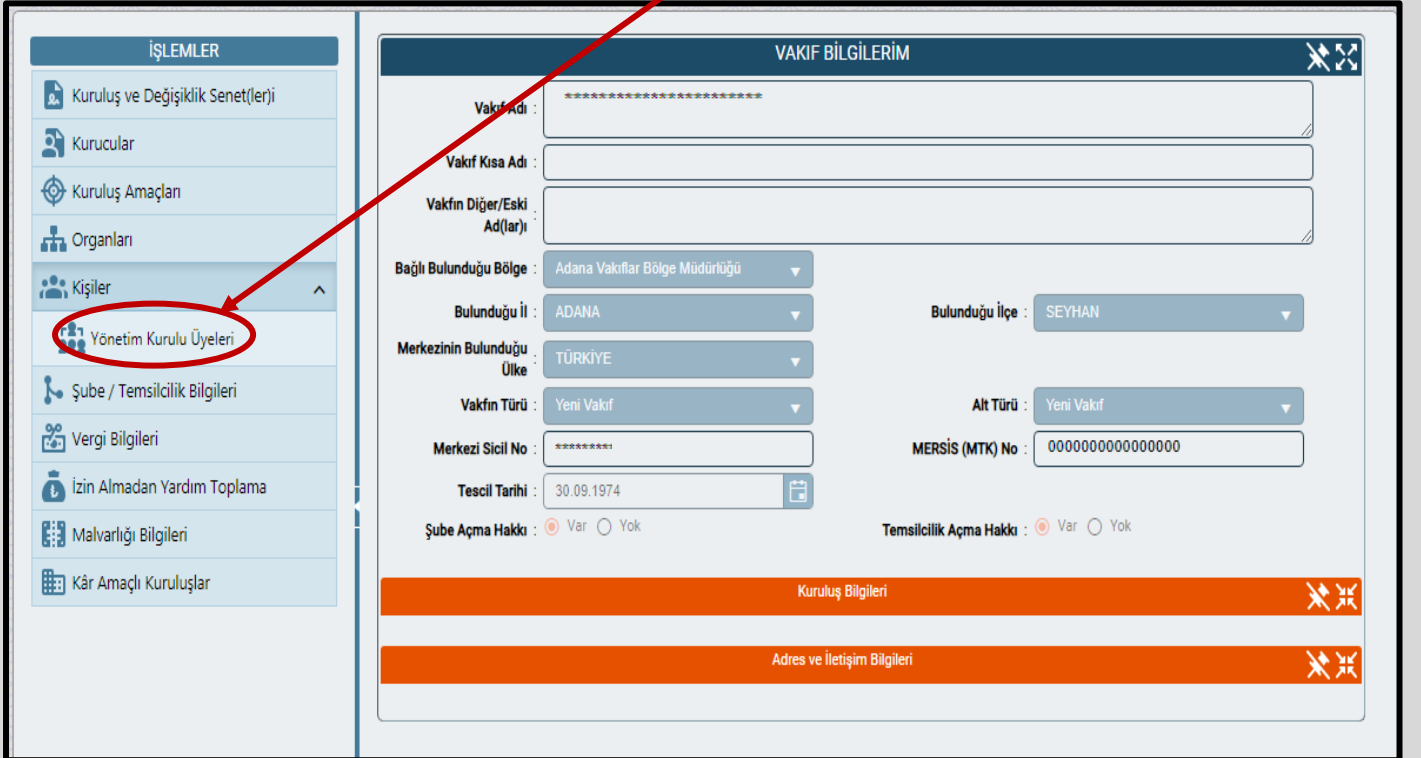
İŞLEMLER

Kuruluş ve Değişiklik Senet(ler)i

Kurucular

Kuruluş Amaçları

Organları

Kişiler

Yönetim Kurulu Üyeleri

Şube / Temsilcilik Bilgileri

Vergi Bilgileri

İzin Almadan Yardım Toplama

Malvarlığı Bilgileri

Kâr Amaçlı Kuruluşlar

VAKIF BİLGİLERİM

Vakıf Adı : ************************

Vakıf Kısa Adı :

Vakfın Diğer/Eski Ad(lar)ı :

Bağlı Bulunduğu Bölge : Adana Vakıflar Bölge Müdürlüğü

Bulunduğu İl : ADANA

Bulunduğu İlçe : SEYHAN

Merkezinin Bulunduğu Ülke : TÜRKİYE

Vakfın Türü : Yeni Vakıf

Alt Türü : Yeni Vakıf

Merkezi Sicil No : *********

MERSİS (MTK) No : 0000000000000000

Tescil Tarihi : 30.09.1974

Şube Açma Hakkı : Var Yok

Temsilcilik Açma Hakkı : Var Yok

Kuruluş Bilgileri

Adres ve İletişim Bilgileri